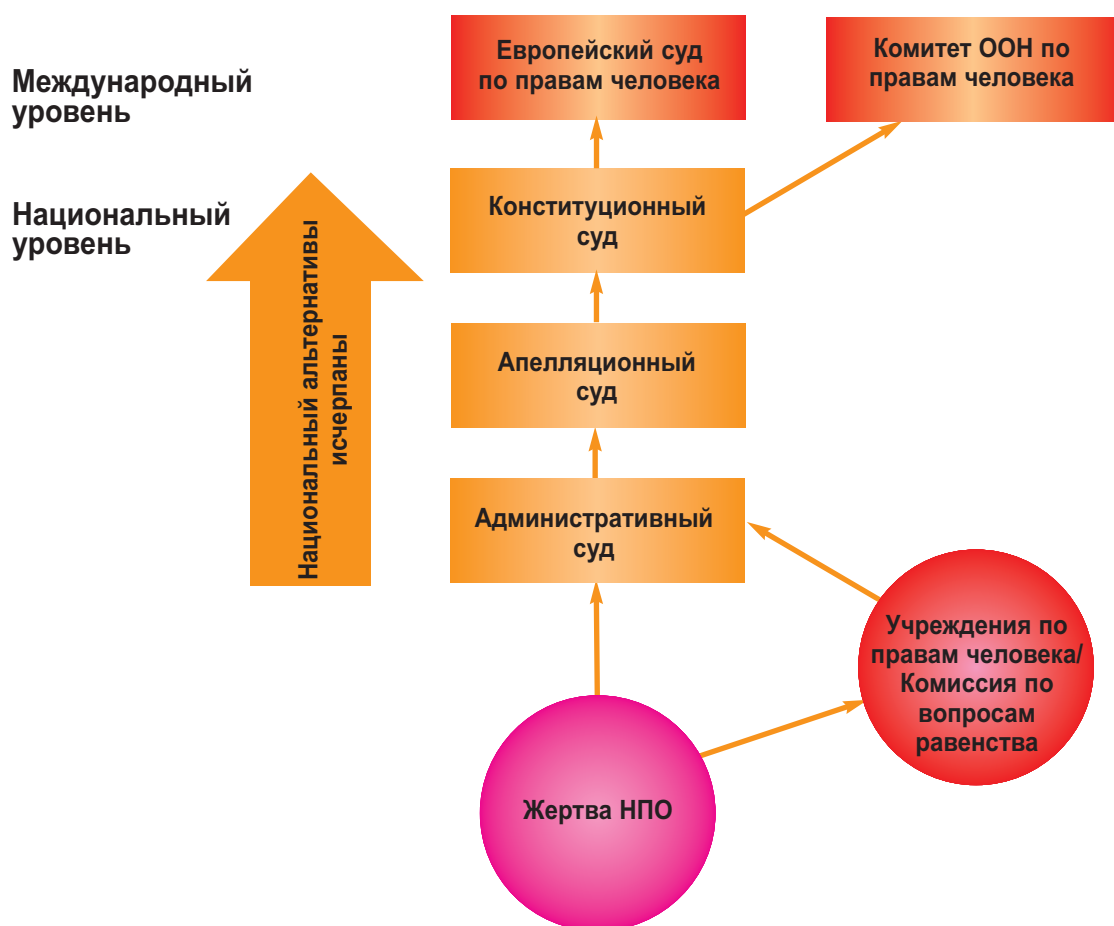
Международный уровень

Национальный уровень

Национальный альтернативы исчерпаны

Европейский суд по правам человека

Комитет ООН по правам человека

Конституционный суд

Апелляционный суд

Административный суд

Учреждения по правам человека/ Комиссия по вопросам равенства

Жертва НПО